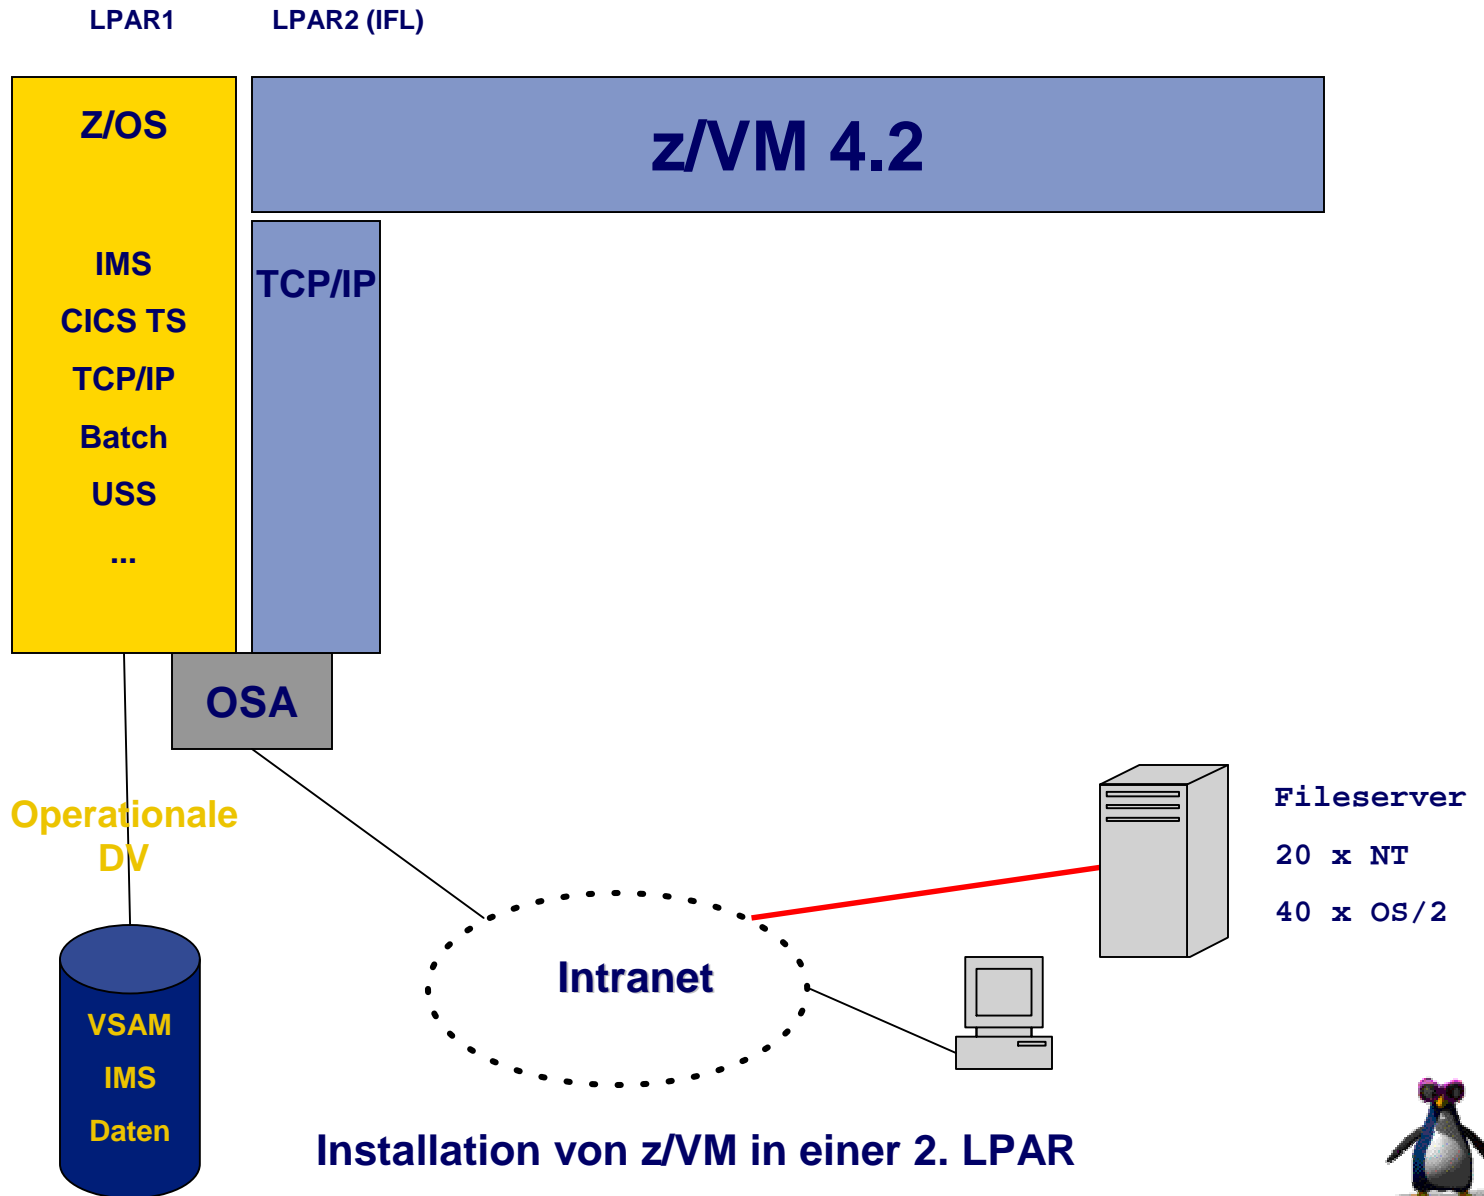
LPAR1

LPAR2 (IFL)

Z/OS

IMS

CICS TS

TCP/IP

Batch

USS

...

z/VM 4.2

TCP/IP

OSA

Operationale DV

VSAM

IMS

Daten

Intranet

Fileserver

20 x NT

40 x OS/2

Installation von z/VM in einer 2. LPAR